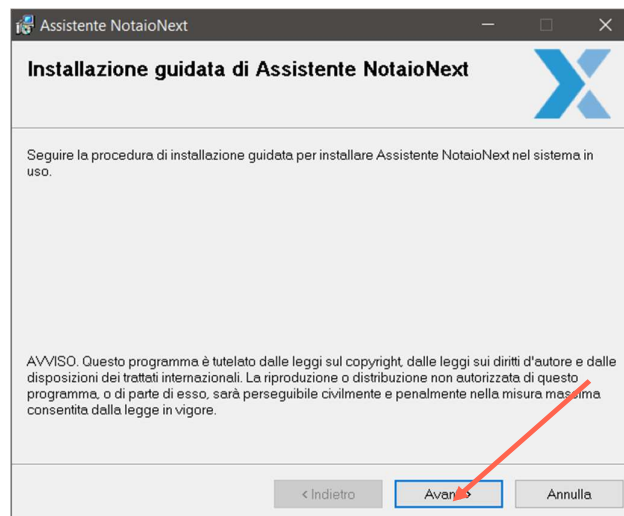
Assistente NotaioNext

Installazione guidata di Assistente NotaioNext

Seguire la procedura di installazione guidata per installare Assistente NotaioNext nel sistema in uso.

AVVISO. Questo programma è tutelato dalle leggi sul copyright, dalle leggi sui diritti d'autore e dalle disposizioni dei trattati internazionali. La riproduzione o distribuzione non autorizzata di questo programma, o di parte di esso, sarà perseguibile civilmente e penalmente nella misura massima consentita dalla legge in vigore.

< Indietro

Avanti >

Annulla